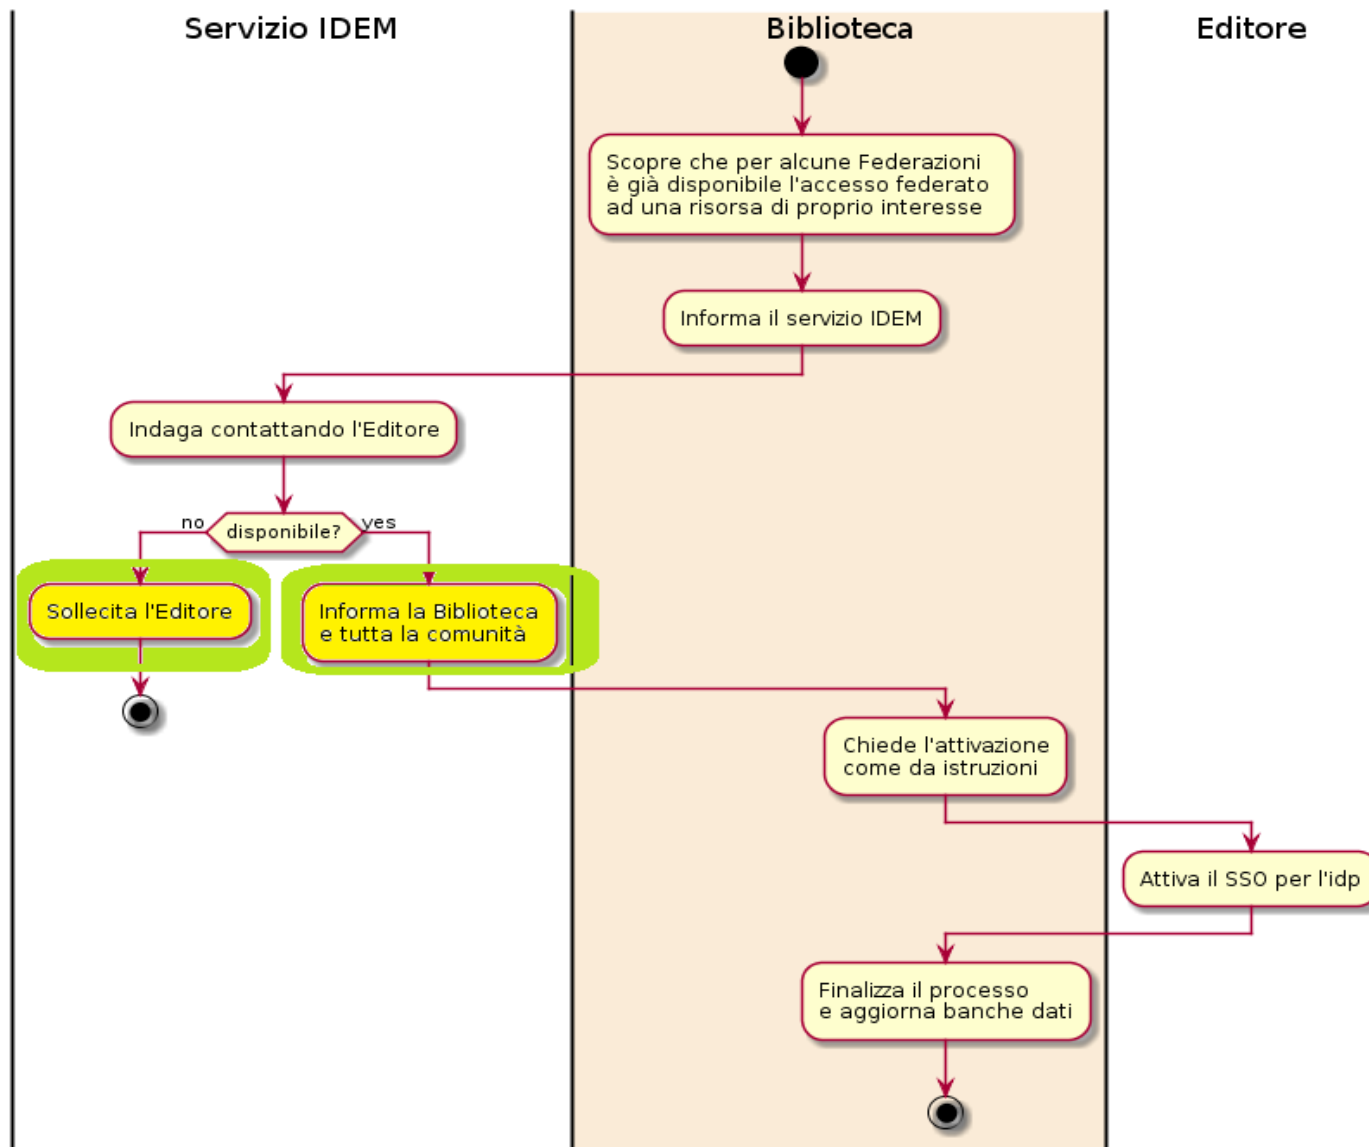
Servizio IDEM

Biblioteca

Editore

Scopre che per alcune Federazioni è già disponibile l'accesso federato ad una risorsa di proprio interesse

Informa il servizio IDEM

Indaga contattando l'Editore

no

disponibile?

yes

Sollecita l'Editore

Informa la Biblioteca e tutta la comunità

Chiede l'attivazione come da istruzioni

Attiva il SSO per l'idp

Finalizza il processo e aggiorna banche dati